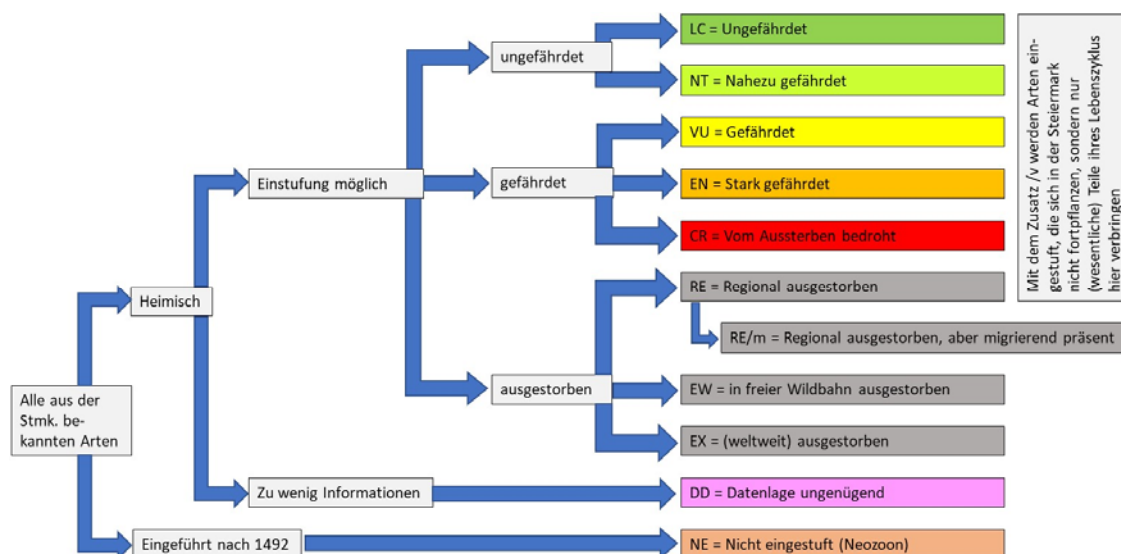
Alle aus der Stmk. bekannten Arten

Heimisch

Einstufung möglich

ungefährdet

LC = Ungefährdet

NT = Nahezu gefährdet

gefährdet

VU = Gefährdet

EN = Stark gefährdet

CR = Vom Aussterben bedroht

ausgestorben

RE = Regional ausgestorben

RE/m = Regional ausgestorben, aber migrierend präsent

EW = in freier Wildbahn ausgestorben

EX = (weltweit) ausgestorben

Zu wenig Informationen

DD = Datenlage ungenügend

Eingeführt nach 1492

NE = Nicht eingestuft (Neozoon)

Mit dem Zusatz /v werden Arten eingestuft, die sich in der Steiermark nicht fortpflanzen, sondern nur (wesentliche) Teile ihres Lebenszyklus hier verbringen